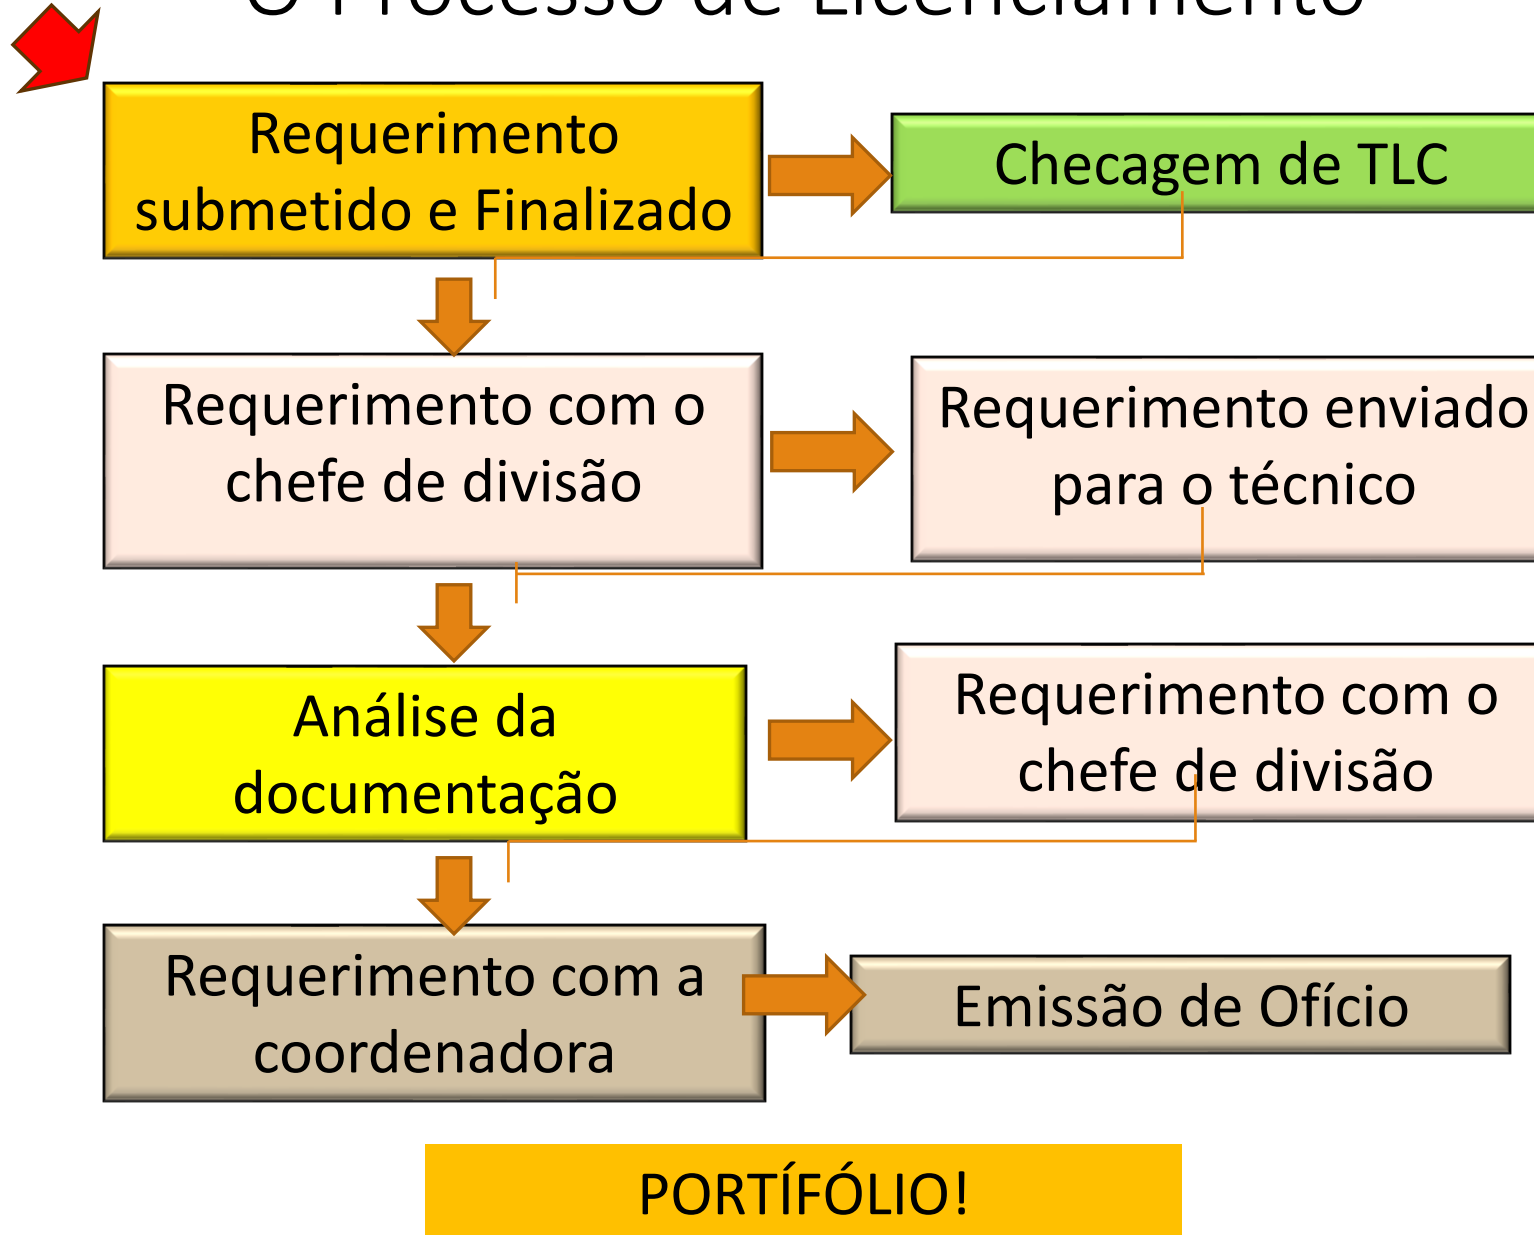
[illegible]

Requerimento submetido e Finalizado

Checagem de TLC

Requerimento com o chefe de divisão

Requerimento enviado para o técnico

Análise da documentação

Requerimento com o chefe de divisão

Requerimento com a coordenadora

Emissão de Ofício

PORTÍFÓLIO!